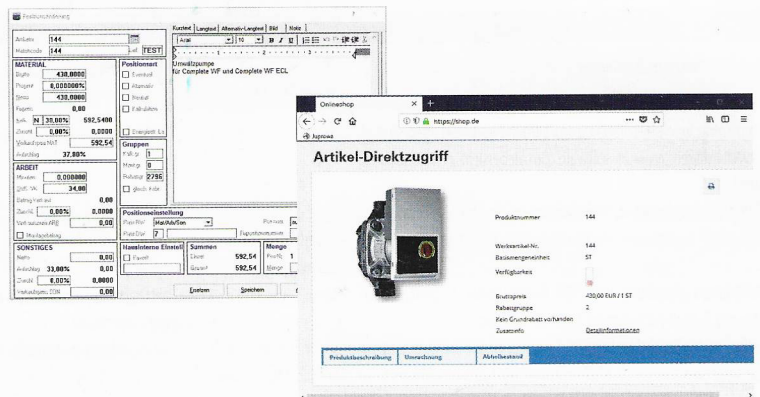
Positionsbearbeitung

ArtLeis 144
Matchcode 144
Lief TEST

MATERIAL
Bigh 430,0000
Progsatz 0,000000%
Brutto 430,0000
Rabatt 0,00
N 38,00% 592,5400
Zuschl 0,00% 0,0000
Verkaufspreis Mat 592,54
Aufschlag 37,80%

ARBEIT
Minuten 0,000000
34,00
Zuschl 0,00% 0,000
0,00
Montagezeitung

SONSTIGES
Nebs 0,00
Aufschlag 33,00% 0,00
Zuschl 0,00% 0,0000
0,00

Positionsart
Eventual
Alternativ
Bedarf
Einheitlich
Einzelpreis

Gruppen
1
0
Rabattgr 2796
gleich Kalk

Kurztext | Langtext | Alternativ-Langtext | Bild | Notiz
Arial 10 B I U
Umwälzpumpe
für Complete WF und Complete WF ECL

Positionseinstellung
Mat/Arb/Son
7

Hausinterne Einstell
Summen
Einzel 592,54
Gesamt 592,54
Menge

Ersetzen Speichern

Onlineshop
https://shop.de
Juprowa

Artikel-Direktzugriff

Produktnummer 144
Werksartikel-Nr. 144
Basismengeneinheit ST
Verfügbarkeit
Bruttopreis 430,00 EUR / 1 ST
Rabattgruppe 2
Kein Grundrabatt vorhanden
Zusatzinfo Detailinformationen

Produktbeschreibung Umrechnung Artikelbestand